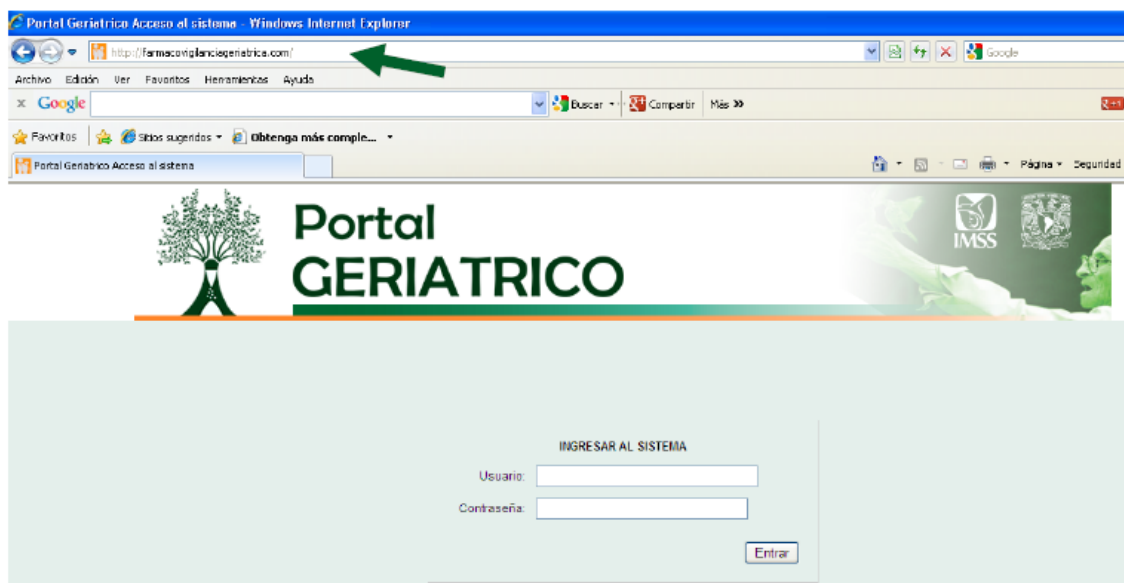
Portal Geriatrico Acceso al sistema - Windows Internet Explorer

http://farmacovigilanciageriatrica.com/

Google

Archivo Edición Ver Favoritos Herramientas Ayuda

x Google

Buscar Compartir Más »

Favoritos Sitios sugeridos Obtenga más comple...

Portal Geriatrico Acceso al sistema

Página Seguridad

Portal GERIATRICO

IMSS

INGRESAR AL SISTEMA

Usuario:

Contraseña:

Entrar